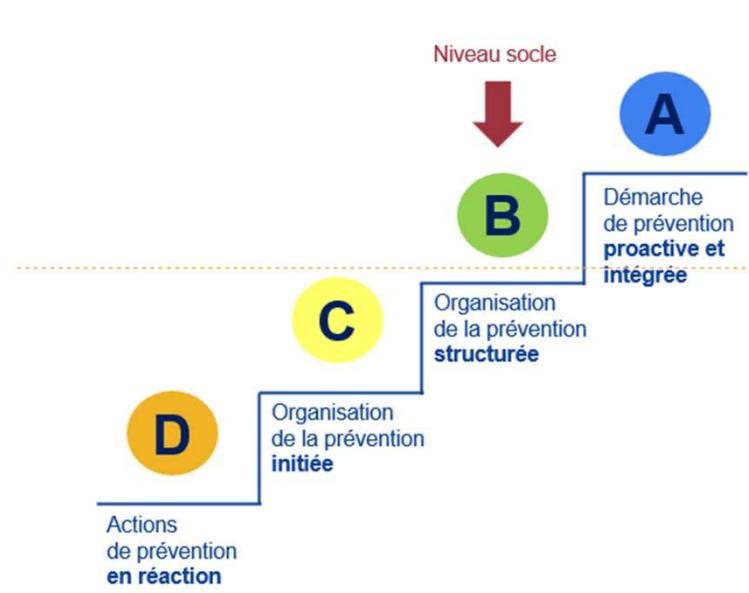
Niveau socle

A

Démarche de prévention **proactive et intégrée**

B

Organisation de la prévention **structurée**

C

Organisation de la prévention **initiée**

D

Actions de prévention **en réaction**